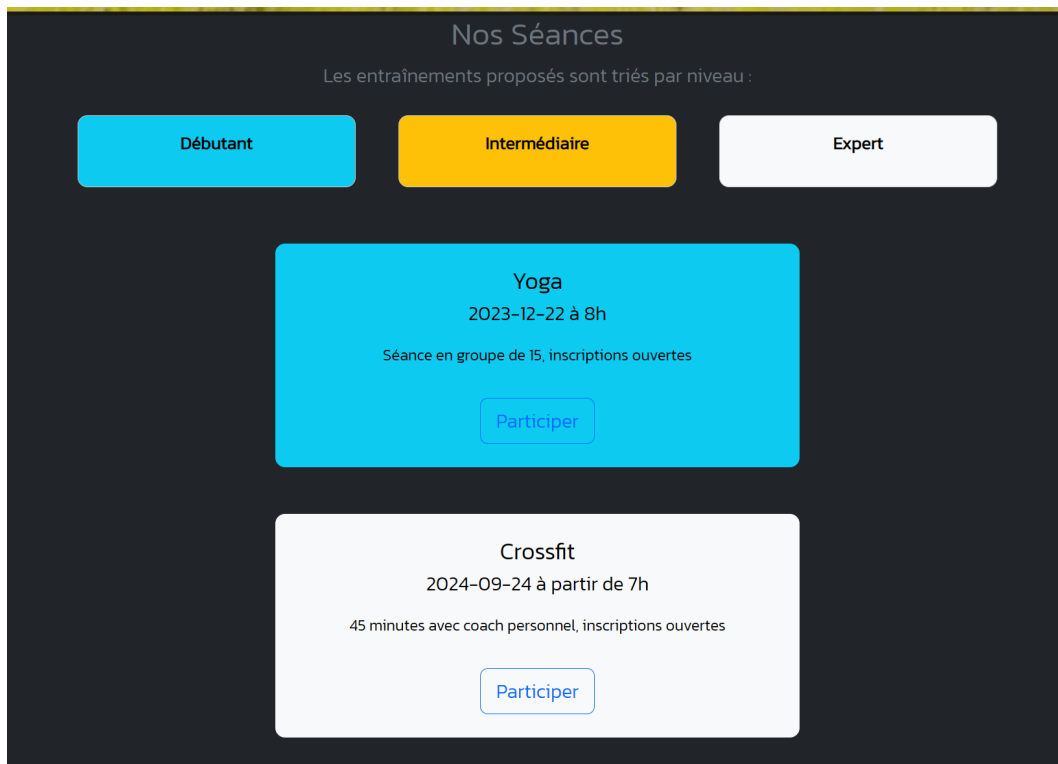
Nos Séances

Les entraînements proposés sont triés par niveau :

Débutant

Intermédiaire

Expert

Yoga

2023-12-22 à 8h

Séance en groupe de 15, inscriptions ouvertes

Participer

Crossfit

2024-09-24 à partir de 7h

45 minutes avec coach personnel, inscriptions ouvertes

Participer